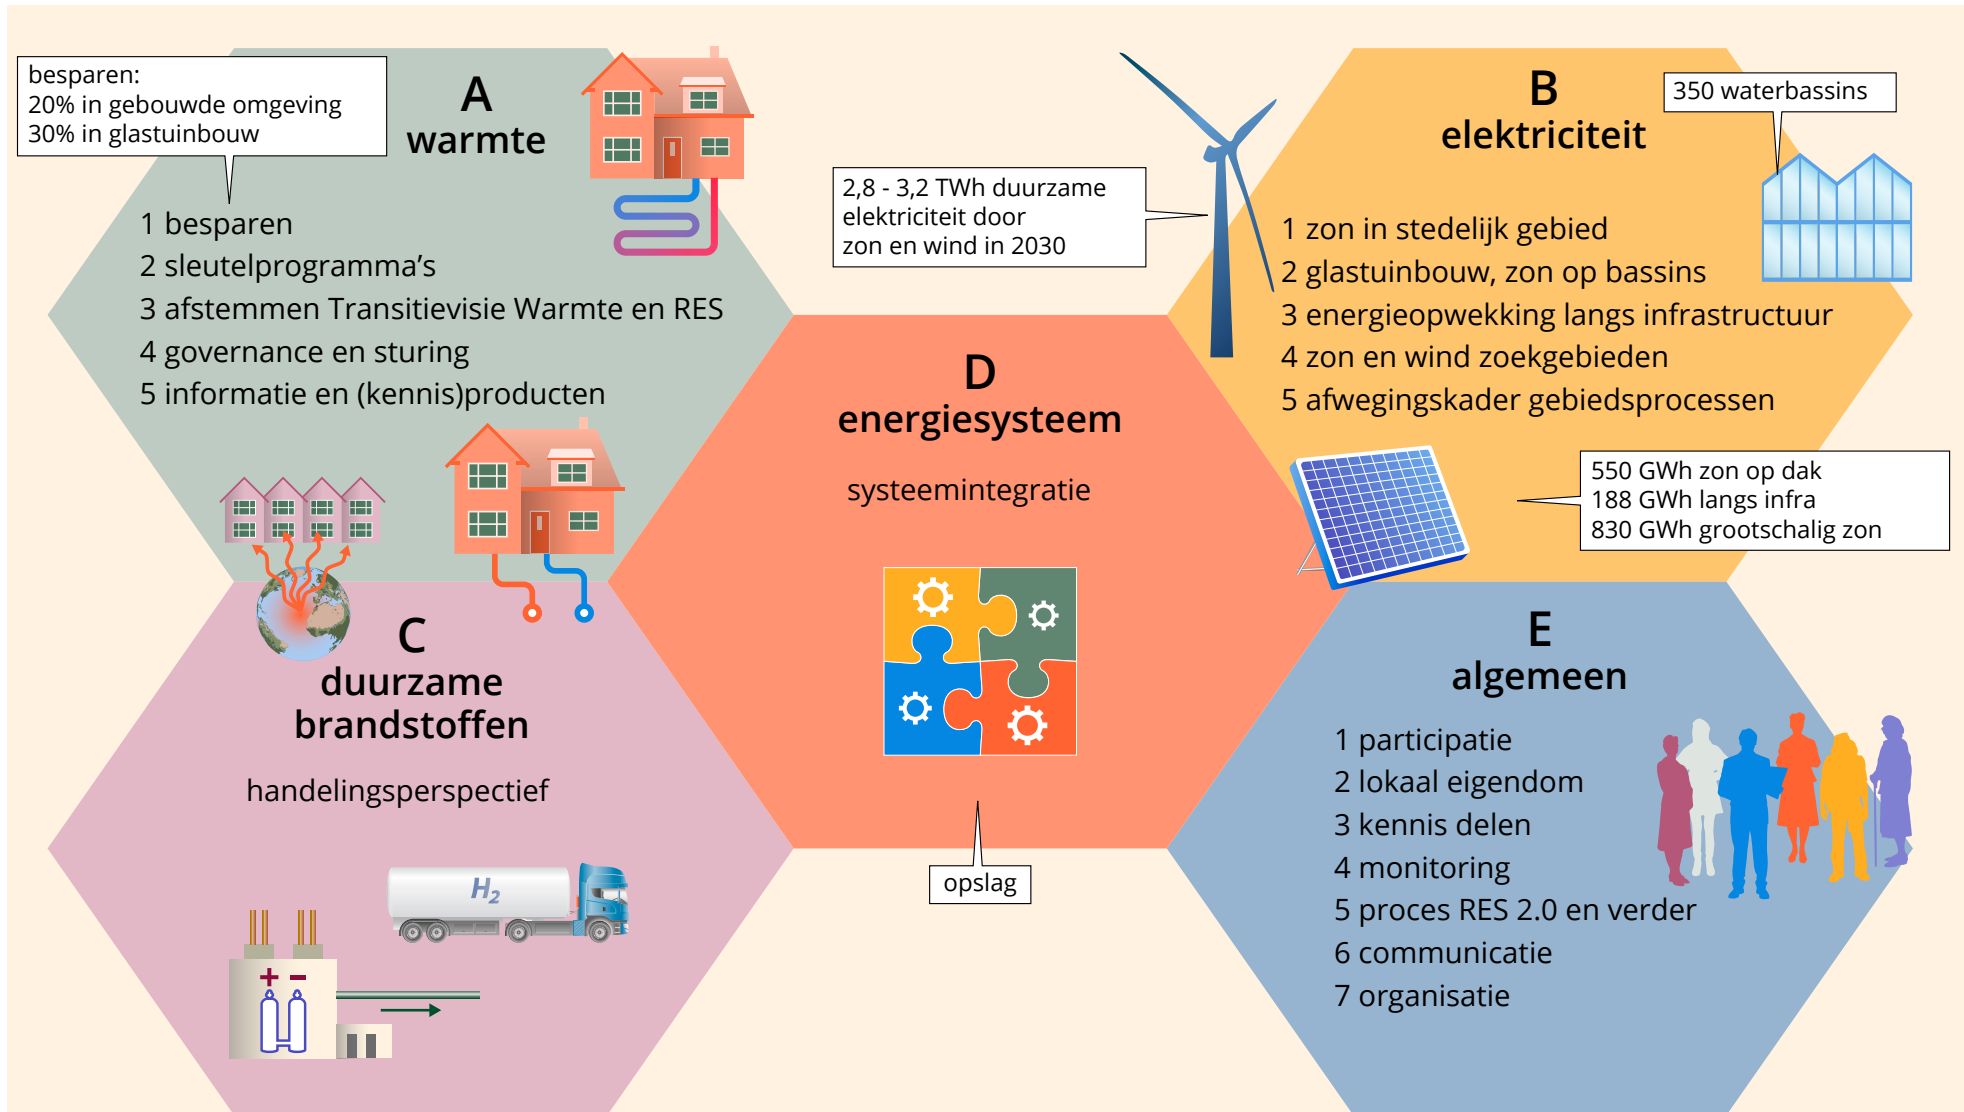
besparen:
20% in gebouwde omgeving
30% in glastuinbouw

A
warmte

1 besparen
2 sleutelprogramma's
3 afstemmen Transitievisie Warmte en RES
4 governance en sturing
5 informatie en (kennis)producten

2,8 - 3,2 TWh duurzame elektriciteit door zon en wind in 2030

B
elektriciteit

350 waterbassins

1 zon in stedelijk gebied
2 glastuinbouw, zon op bassins
3 energieopwekking langs infrastructuur
4 zon en wind zoekgebieden
5 afwegingskader gebiedsprocessen

D
energiesysteem

systeemintegratie

550 GWh zon op dak
188 GWh langs infra
830 GWh grootschalig zon

C
duurzame brandstoffen

handelingsperspectief

$H_2$

opslag

E
algemeen

1 participatie
2 lokaal eigendom
3 kennis delen
4 monitoring
5 proces RES 2.0 en verder
6 communicatie
7 organisatie